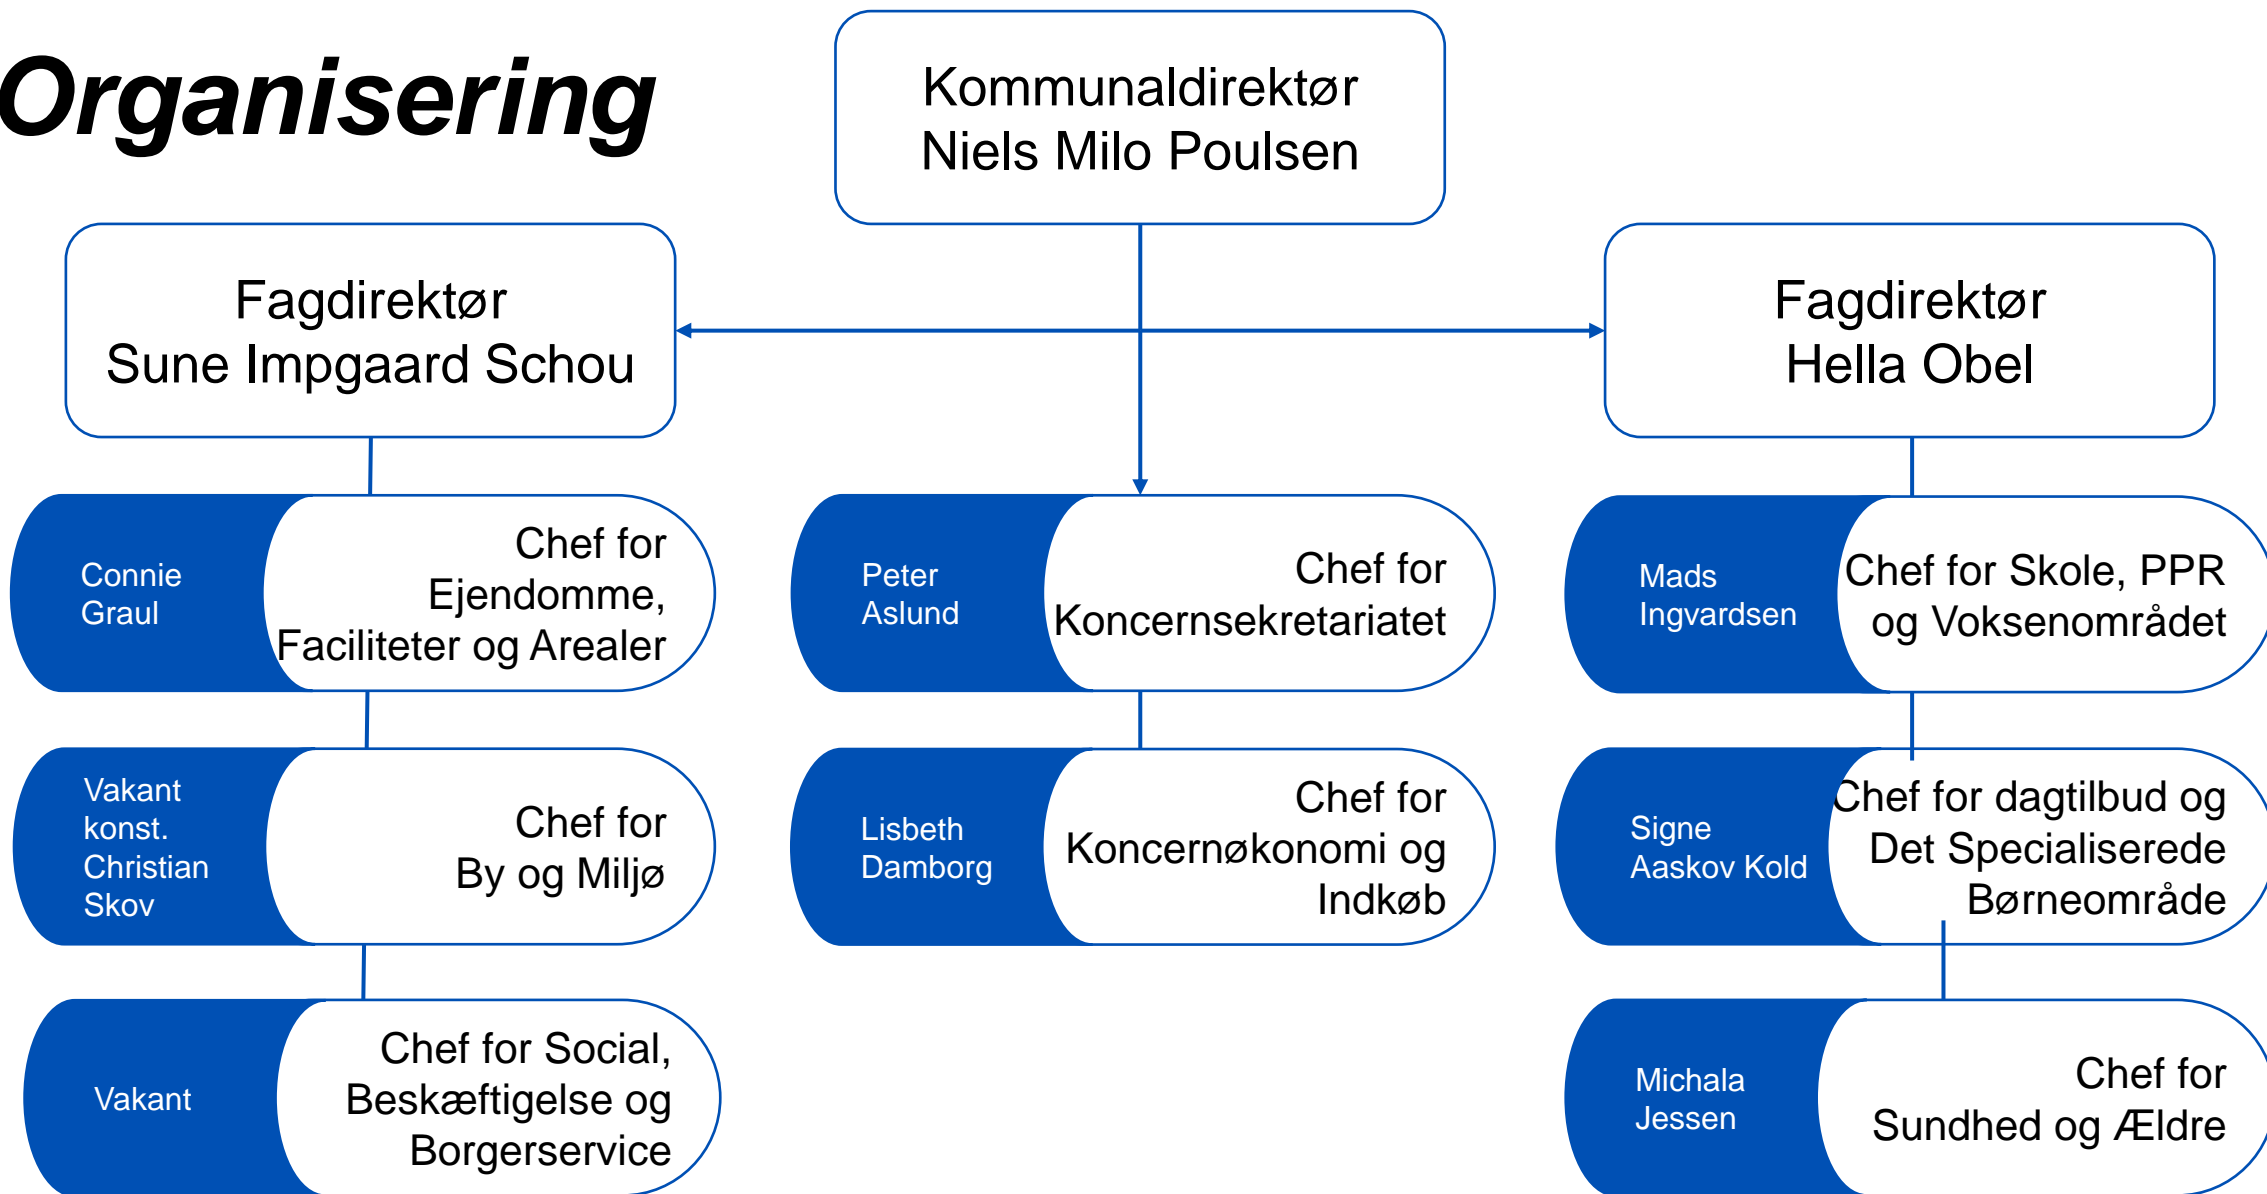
Organisering

Kommunaldirektør
Niels Milo Poulsen

Fagdirektør
Sune Impgaard Schou

Fagdirektør
Hella Obel

Connie Graul

Chef for Ejendomme, Faciliteter og Arealer

Peter Aslund

Chef for Koncernsekretariatet

Mads Ingvardsen

Chef for Skole, PPR og Voksenområdet

Vakant konst. Christian Skov

Chef for By og Miljø

Lisbeth Damborg

Chef for Koncernøkonomi og Indkøb

Signe Aaskov Kold

Chef for dagtilbud og Det Specialiserede Børneområde

Vakant

Chef for Social, Beskæftigelse og Borgerservice

Michala Jessen

Chef for Sundhed og Ældre